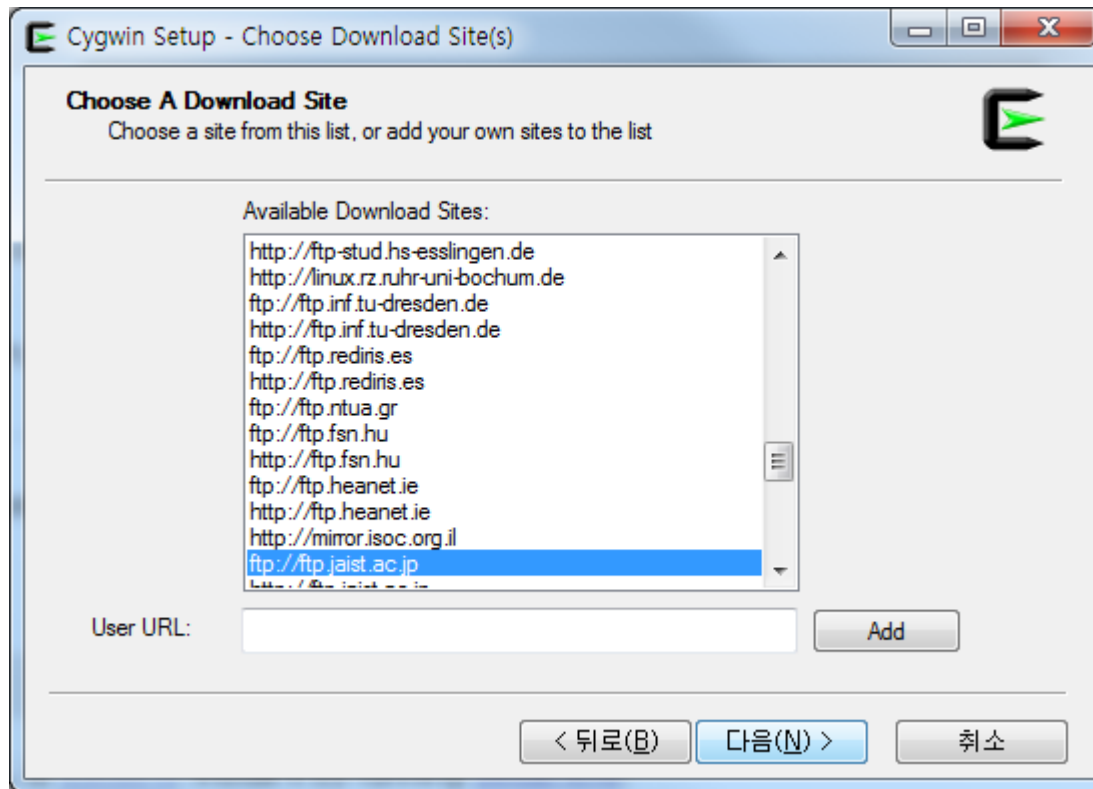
Cygwin Setup - Choose Download Site(s)

Choose A Download Site
Choose a site from this list, or add your own sites to the list

Available Download Sites:

http://ftp-stud.hs-esslingen.de
http://linux.rz.ruhr-uni-bochum.de
ftp://ftp.inf.tu-dresden.de
http://ftp.inf.tu-dresden.de
ftp://ftp.rediris.es
http://ftp.rediris.es
ftp://ftp.ntua.gr
ftp://ftp.fsn.hu
http://ftp.fsn.hu
ftp://ftp.heanet.ie
http://ftp.heanet.ie
http://mirror.isoc.org.il
ftp://ftp.jaist.ac.jp
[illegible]

User URL:

Add

< 뒤로(B)

다음(N) >

취소